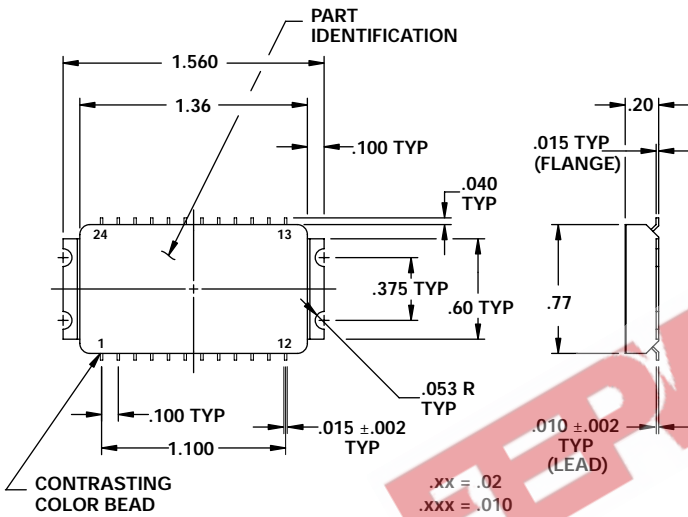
PART IDENTIFICATION

1.560

1.36

.100 TYP

.040 TYP

24

13

.375 TYP

.60 TYP

1

12

.053 R TYP

.100 TYP

1.100

.015 ±.002 TYP

CONTRASTING COLOR BEAD

.20

.015 TYP (FLANGE)

.77

.010 ±.002 TYP (LEAD)

.xx = .02
.xxx = .010